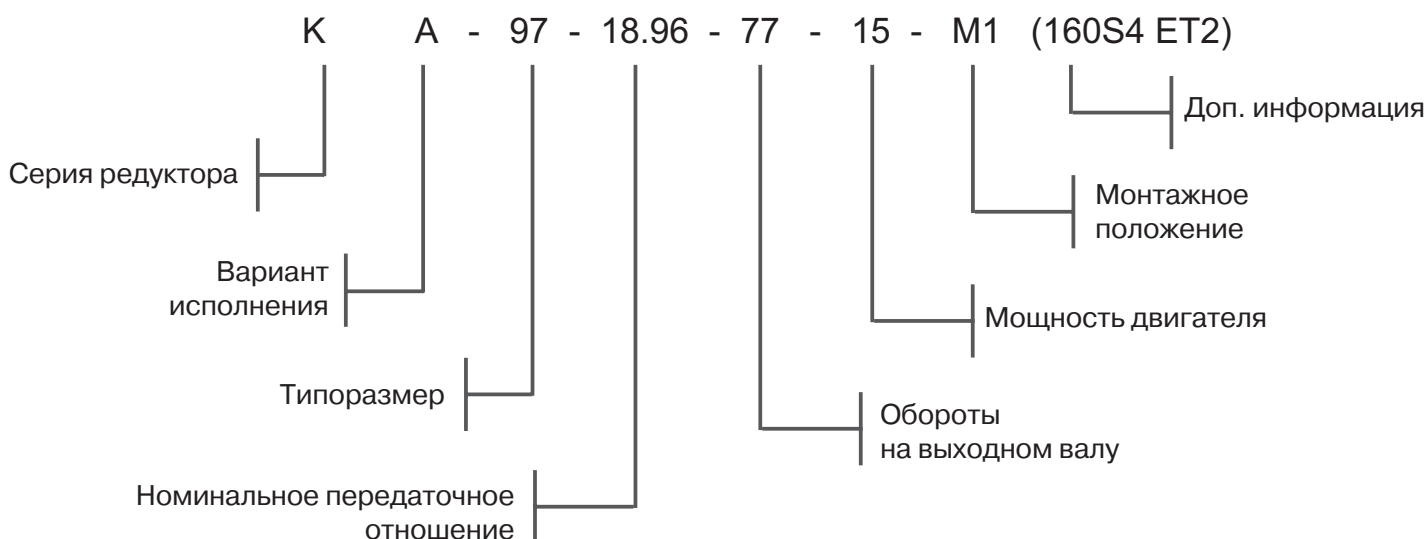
K A - 97 - 18.96 - 77 - 15 - M1 (160S4 ET2)

Доп. информация

Серия редуктора

Монтажное положение

Вариант исполнения

Мощность двигателя

Типоразмер

Обороты на выходном валу

Номинальное передаточное отношение